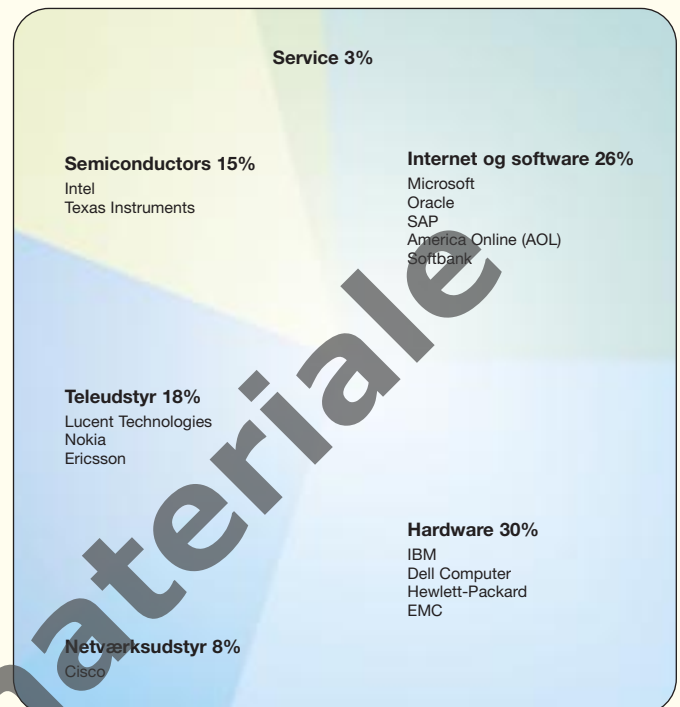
Service 3%

Semiconductors 15%
Intel
Texas Instruments

Internet og software 26%
Microsoft
Oracle
SAP
America Online (AOL)
Softbank

Teleudstyr 18%
Lucent Technologies
Nokia
Ericsson

Hardware 30%
IBM
Dell Computer
Hewlett-Packard
EMC

Netværksudstyr 8%
Cisco

ateriale